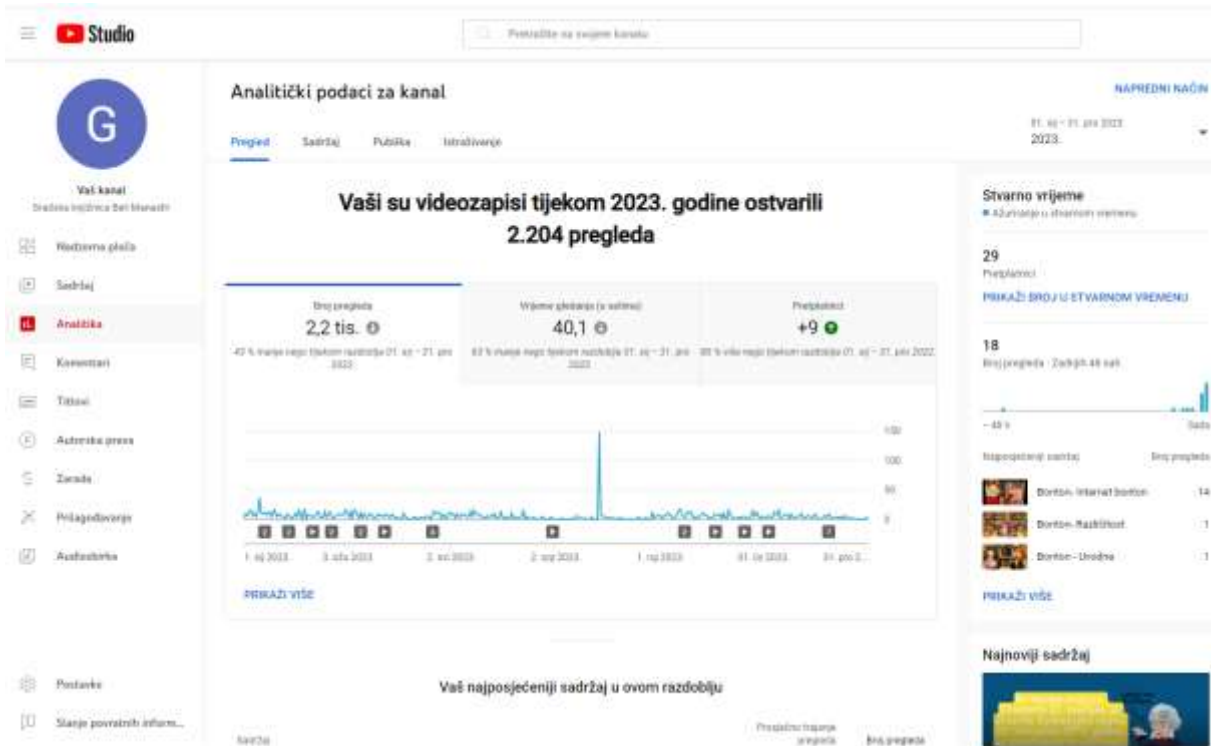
Studio

Pretražite na svojem kanalu

G

Vaš kanal
Gradska knjižnica Beli Manastir

Nadzorna ploča
Sadržaj
Analitika
Komentari
Titlovi
Autorska prava
Zarada
Prilagodavanje
Audiobiblioteka

Postavke
Slanje povratnih inform...

Analitički podaci za kanal

NAPREDNI NAČIN

Pregled Sadržaj Publika Istraživanje

01. sij – 31. pro 2023.
2023.

Vaši su videozapisi tijekom 2023. godine ostvarili 2.204 pregleda

Broj pregleda
2,2 tis.
43 % manje nego tijekom razdoblja 01. sij – 31. pro 2022.

Vrijeme gledanja (u satima)
40,1
63 % manje nego tijekom razdoblja 01. sij – 31. pro 2022.

Pretplatnici
+9
80 % više nego tijekom razdoblja 01. sij – 31. pro 2022.

150
100
50
0

1. sij 2023. 3. velj 2023. 2. tra 2023. 2. svi 2023. 1. lip 2023. 31. lis 2023. 31. pro 2...

PRIKAŽI VIŠE

Vaš najposjećeniji sadržaj u ovom razdoblju

Sadržaj
Prosječno trajanje pregleda
Broj pregleda

Stvarno vrijeme
Ažuriranje u stvarnom vremenu

29
Pretplatnici

PRIKAŽI BROJ U STVARNOM VREMENU

18
Broj pregleda · Zadnjih 48 sati

– 48 h
Sada

Najposjećeniji sadržaj
Broj pregleda

Bonton- Internet bonton 14
Bonton- Različitost 1
Bonton - Urodna 1

PRIKAŽI VIŠE

Najnoviji sadržaj